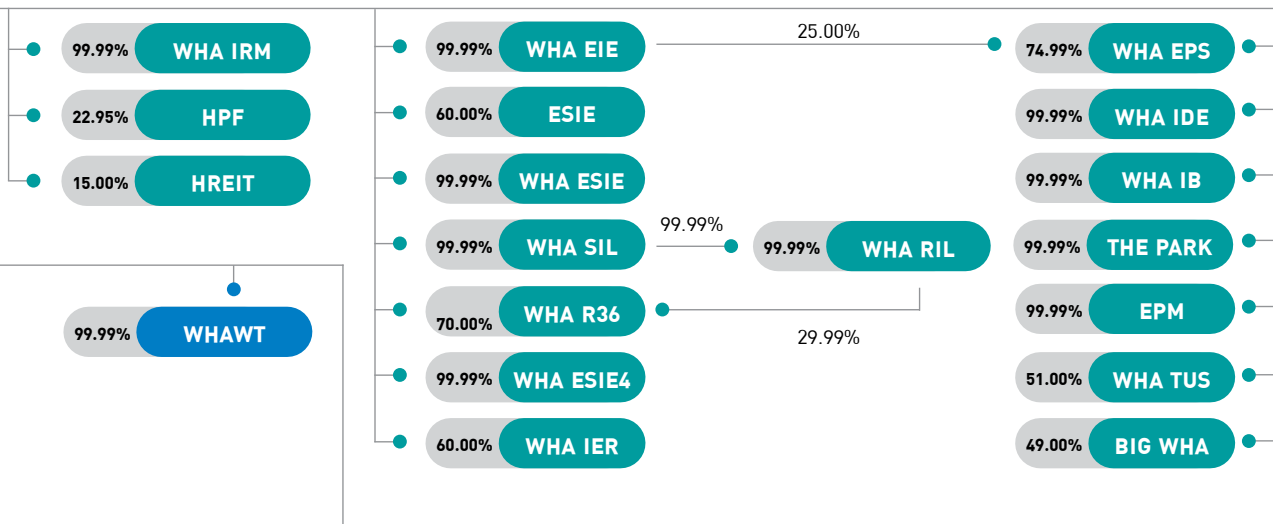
99.99% WHA IRM

22.95% HPF

15.00% HREIT

99.99% WHAWT

99.99% WHA EIE

25.00%

74.99% WHA EPS

60.00% ESIE

99.99% WHA IDE

99.99% WHA ESIE

99.99% WHA IB

99.99% WHA SIL

99.99%

99.99% WHA RIL

99.99% THE PARK

70.00% WHA R36

29.99%

99.99% EPM

99.99% WHA ESIE4

51.00% WHA TUS

60.00% WHA IER

49.00% BIG WHA